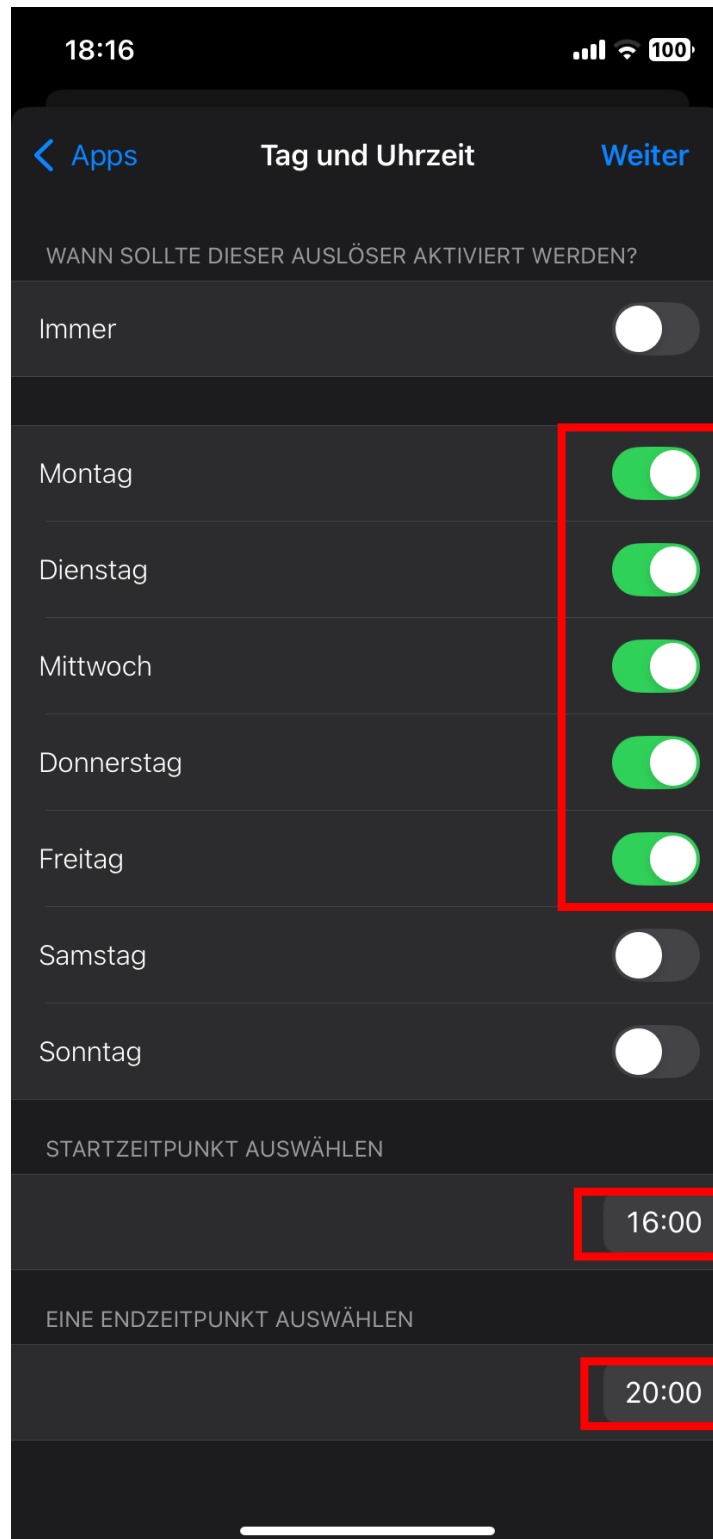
18:16

100

Apps

Tag und Uhrzeit

Weiter

WANN SOLLTE DIESER AUSLÖSER AKTIVIERT WERDEN?

Immer

Montag

Dienstag

Mittwoch

Donnerstag

Freitag

Samstag

Sonntag

STARTZEITPUNKT AUSWÄHLEN

16:00

EINE ENDZEITPUNKT AUSWÄHLEN

20:00